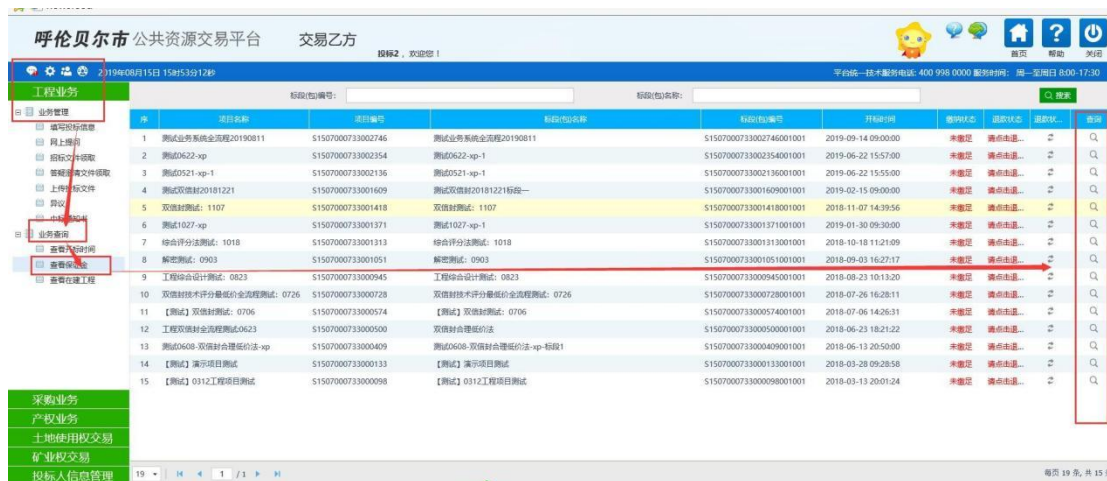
呼伦贝尔市公共资源交易平台 交易乙方 投标2，欢迎您！

首页 帮助 关闭

2019年08月15日 15时53分12秒

平台统一技术服务电话: 400 998 0000 服务时间: 周一至周日 8:00-17:30

工程业务

业务管理
填写投标信息
网上提问
招标文件领取
答疑澄清文件领取
上传投标文件
异议
中标通知书
业务查询
查看开标时间
查看保证金
查看在建工程

标段(包)编号： 标段(包)名称： 搜索

| 序 | 项目名称 | 项目编号 | 标段(包)名称 | 标段(包)编号 | 开标时间 | 缴纳状态 | 退款状态 | 退款状... | 查询 |
|---|---|---|---|---|---|---|---|---|---|
| 1 | 测试业务系统全流程20190811 | S1507000733002746 | 测试业务系统全流程20190811 | S1507000733002746001001 | 2019-09-14 09:00:00 | 未缴足 | 请点击退... | | |
| 2 | 测试0622-xp | S1507000733002354 | 测试0622-xp-1 | S1507000733002354001001 | 2019-06-22 15:57:00 | 未缴足 | 请点击退... | | |
| 3 | 测试0521-xp-1 | S1507000733002136 | 测试0521-xp-1 | S1507000733002136001001 | 2019-06-22 15:55:00 | 未缴足 | 请点击退... | | |
| 4 | 测试双信封20181221 | S1507000733001609 | 测试双信封20181221标段一 | S1507000733001609001001 | 2019-02-15 09:00:00 | 未缴足 | 请点击退... | | |
| 5 | 双信封测试：1107 | S1507000733001418 | 双信封测试：1107 | S1507000733001418001001 | 2018-11-07 14:39:56 | 未缴足 | 请点击退... | | |
| 6 | 测试1027-xp | S1507000733001371 | 测试1027-xp-1 | S1507000733001371001001 | 2019-01-30 09:30:00 | 未缴足 | 请点击退... | | |
| 7 | 综合评分法测试：1018 | S1507000733001313 | 综合评分法测试：1018 | S1507000733001313001001 | 2018-10-18 11:21:09 | 未缴足 | 请点击退... | | |
| 8 | 解密测试：0903 | S1507000733001051 | 解密测试：0903 | S1507000733001051001001 | 2018-09-03 16:27:17 | 未缴足 | 请点击退... | | |
| 9 | 工程综合设计测试：0823 | S1507000733000945 | 工程综合设计测试：0823 | S1507000733000945001001 | 2018-08-23 10:13:20 | 未缴足 | 请点击退... | | |
| 10 | 双信封技术评分最低价全流程测试：0726 | S1507000733000728 | 双信封技术评分最低价全流程测试：0726 | S1507000733000728001001 | 2018-07-26 16:28:11 | 未缴足 | 请点击退... | | |
| 11 | 【测试】双信封测试：0706 | S1507000733000574 | 【测试】双信封测试：0706 | S1507000733000574001001 | 2018-07-06 14:26:31 | 未缴足 | 请点击退... | | |
| 12 | 工程双信封全流程测试0623 | S1507000733000500 | 双信封合理低价法 | S1507000733000500001001 | 2018-06-23 18:21:22 | 未缴足 | 请点击退... | | |
| 13 | 测试0608-双信封合理低价法-xp | S1507000733000409 | 测试0608-双信封合理低价法-xp-标段1 | S1507000733000409001001 | 2018-06-13 20:50:00 | 未缴足 | 请点击退... | | |
| 14 | 【测试】演示项目测试 | S1507000733000133 | 【测试】演示项目测试 | S1507000733000133001001 | 2018-03-28 09:28:58 | 未缴足 | 请点击退... | | |
| 15 | 【测试】0312工程项目测试 | S1507000733000098 | 【测试】0312工程项目测试 | S1507000733000098001001 | 2018-03-13 20:01:24 | 未缴足 | 请点击退... | | |

采购业务
产权业务
土地使用权交易
矿业权交易
投标人信息管理

19 1 /1

每页 19 条, 共 15 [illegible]